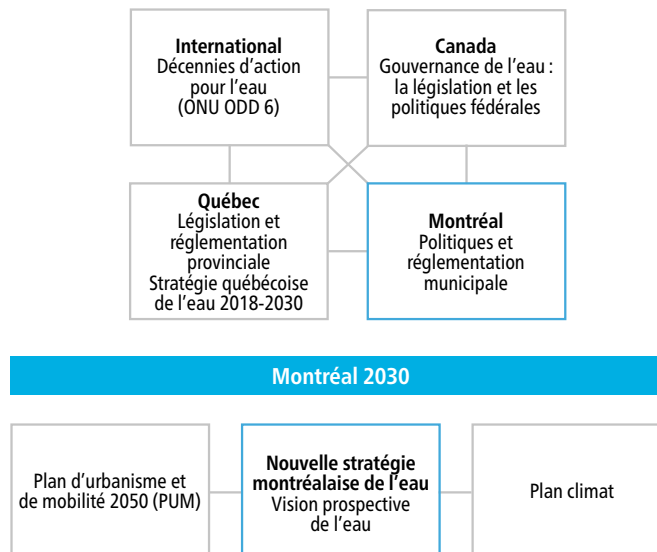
**International**
Décennies d'action pour l'eau
(ONU ODD 6)

**Canada**
Gouvernance de l'eau : la législation et les politiques fédérales

**Québec**
Législation et réglementation provinciale
Stratégie québécoise de l'eau 2018-2030

**Montréal**
Politiques et réglementation municipale

**Montréal 2030**

Plan d'urbanisme et de mobilité 2050 (PUM)

**Nouvelle stratégie montréalaise de l'eau**
Vision prospective de l'eau

Plan climat